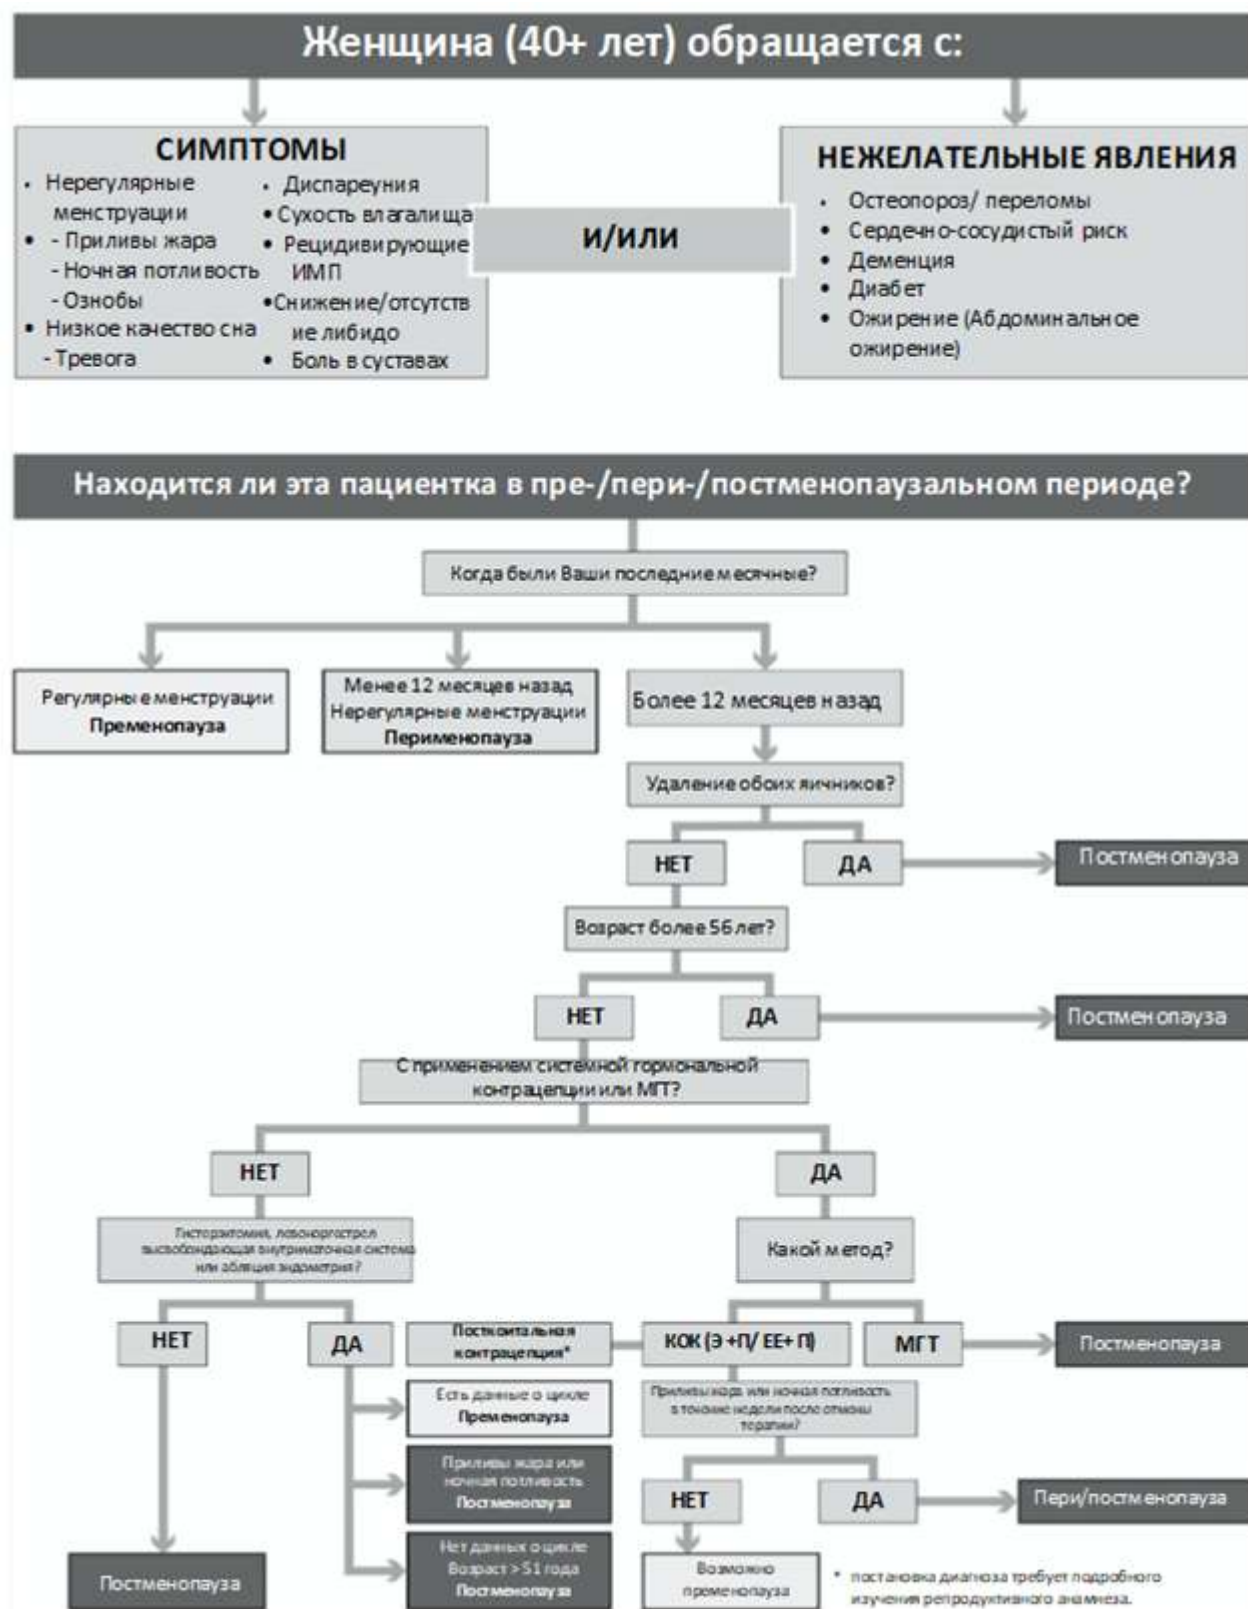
Женщина (40+ лет) обращается с:

СИМПТОМЫ
- Нерегулярные менструации
- - Приливы жара
- Ночная потливость
- Ознобы
- Низкое качество сна
- Тревога
- Диспареуния
- Сухость влагалища
- Рецидивирующие ИМП
- Снижение/отсутствие либидо
- Боль в суставах

и/или

НЕЖЕЛАТЕЛЬНЫЕ ЯВЛЕНИЯ
- Остеопороз/ переломы
- Сердечно-сосудистый риск
- Деменция
- Диабет
- Ожирение (Абдоминальное ожирение)

Находится ли эта пациентка в пре-/пери-/постменопаузальном периоде?

Когда были Ваши последние месячные?

Регулярные менструации
Пременопауза

Менее 12 месяцев назад
Нерегулярные менструации
Перименопауза

Более 12 месяцев назад

Удаление обоих яичников?

НЕТ
ДА
Постменопауза

Возраст более 56 лет?

НЕТ
ДА
Постменопауза

С применением системной гормональной контрацепции или МГТ?

НЕТ
ДА

Гистерэктомия, левоноргестрел высвобождающая внутриматочная система или абляция эндометрия?

Какой метод?

НЕТ
ДА
Посткоитальная контрацепция*
КОК (Э+П/ ЕЕ+П)
МГТ
Постменопауза

Есть данные о цикле
Пременопауза

Приливы жара или ночная потливость в течение недели после отмены терапии?

Приливы жара или ночная потливость
Постменопауза

НЕТ
ДА
Пери/постменопауза

Нет данных о цикле
Возраст > 51 года
Постменопауза

Постменопауза

Возможно пременопауза

* постановка диагноза требует подробного изучения репродуктивного анамнеза.